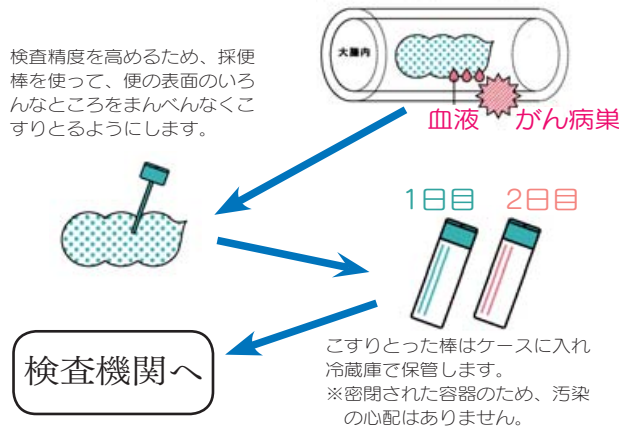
大腸内

検査精度を高めるため、採便棒を使って、便の表面のいろんなところをまんべんなくこすりとるようにします。

血液　がん病巣

1日目　2日目

こすりとった棒はケースに入れ冷蔵庫で保管します。
※密閉された容器のため、汚染の心配はありません。

検査機関へ